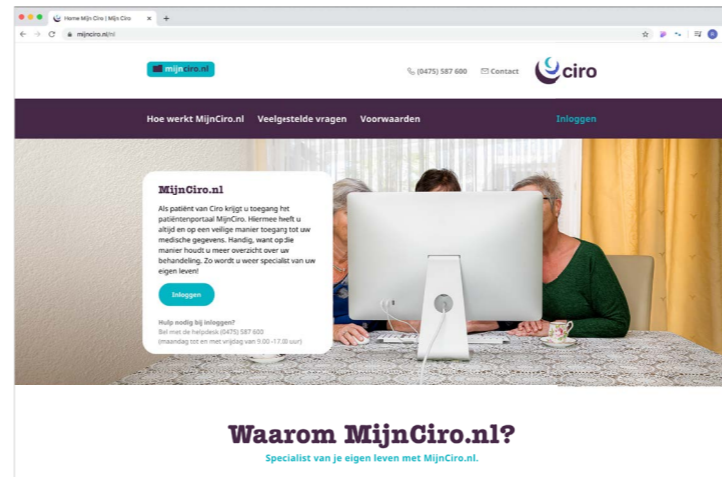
Home Mijn Ciro | Mijn Ciro
mijnciro.nl/nl

mijnciro.nl

(0475) 587 600 Contact

ciro

Hoe werkt MijnCiro.nl Veelgestelde vragen Voorwaarden

Inloggen

MijnCiro.nl

Als patiënt van Ciro krijgt u toegang het patiëntenportaal MijnCiro. Hiermee heeft u altijd en op een veilige manier toegang tot uw medische gegevens. Handig, want op die manier houdt u meer overzicht over uw behandeling. Zo wordt u weer specialist van uw eigen leven!

Inloggen

Hulp nodig bij inloggen?
Bel met de helpdesk (0475) 587 600
(maandag tot en met vrijdag van 9.00 - 17.00 uur)

Waarom MijnCiro.nl?

Specialist van je eigen leven met MijnCiro.nl.